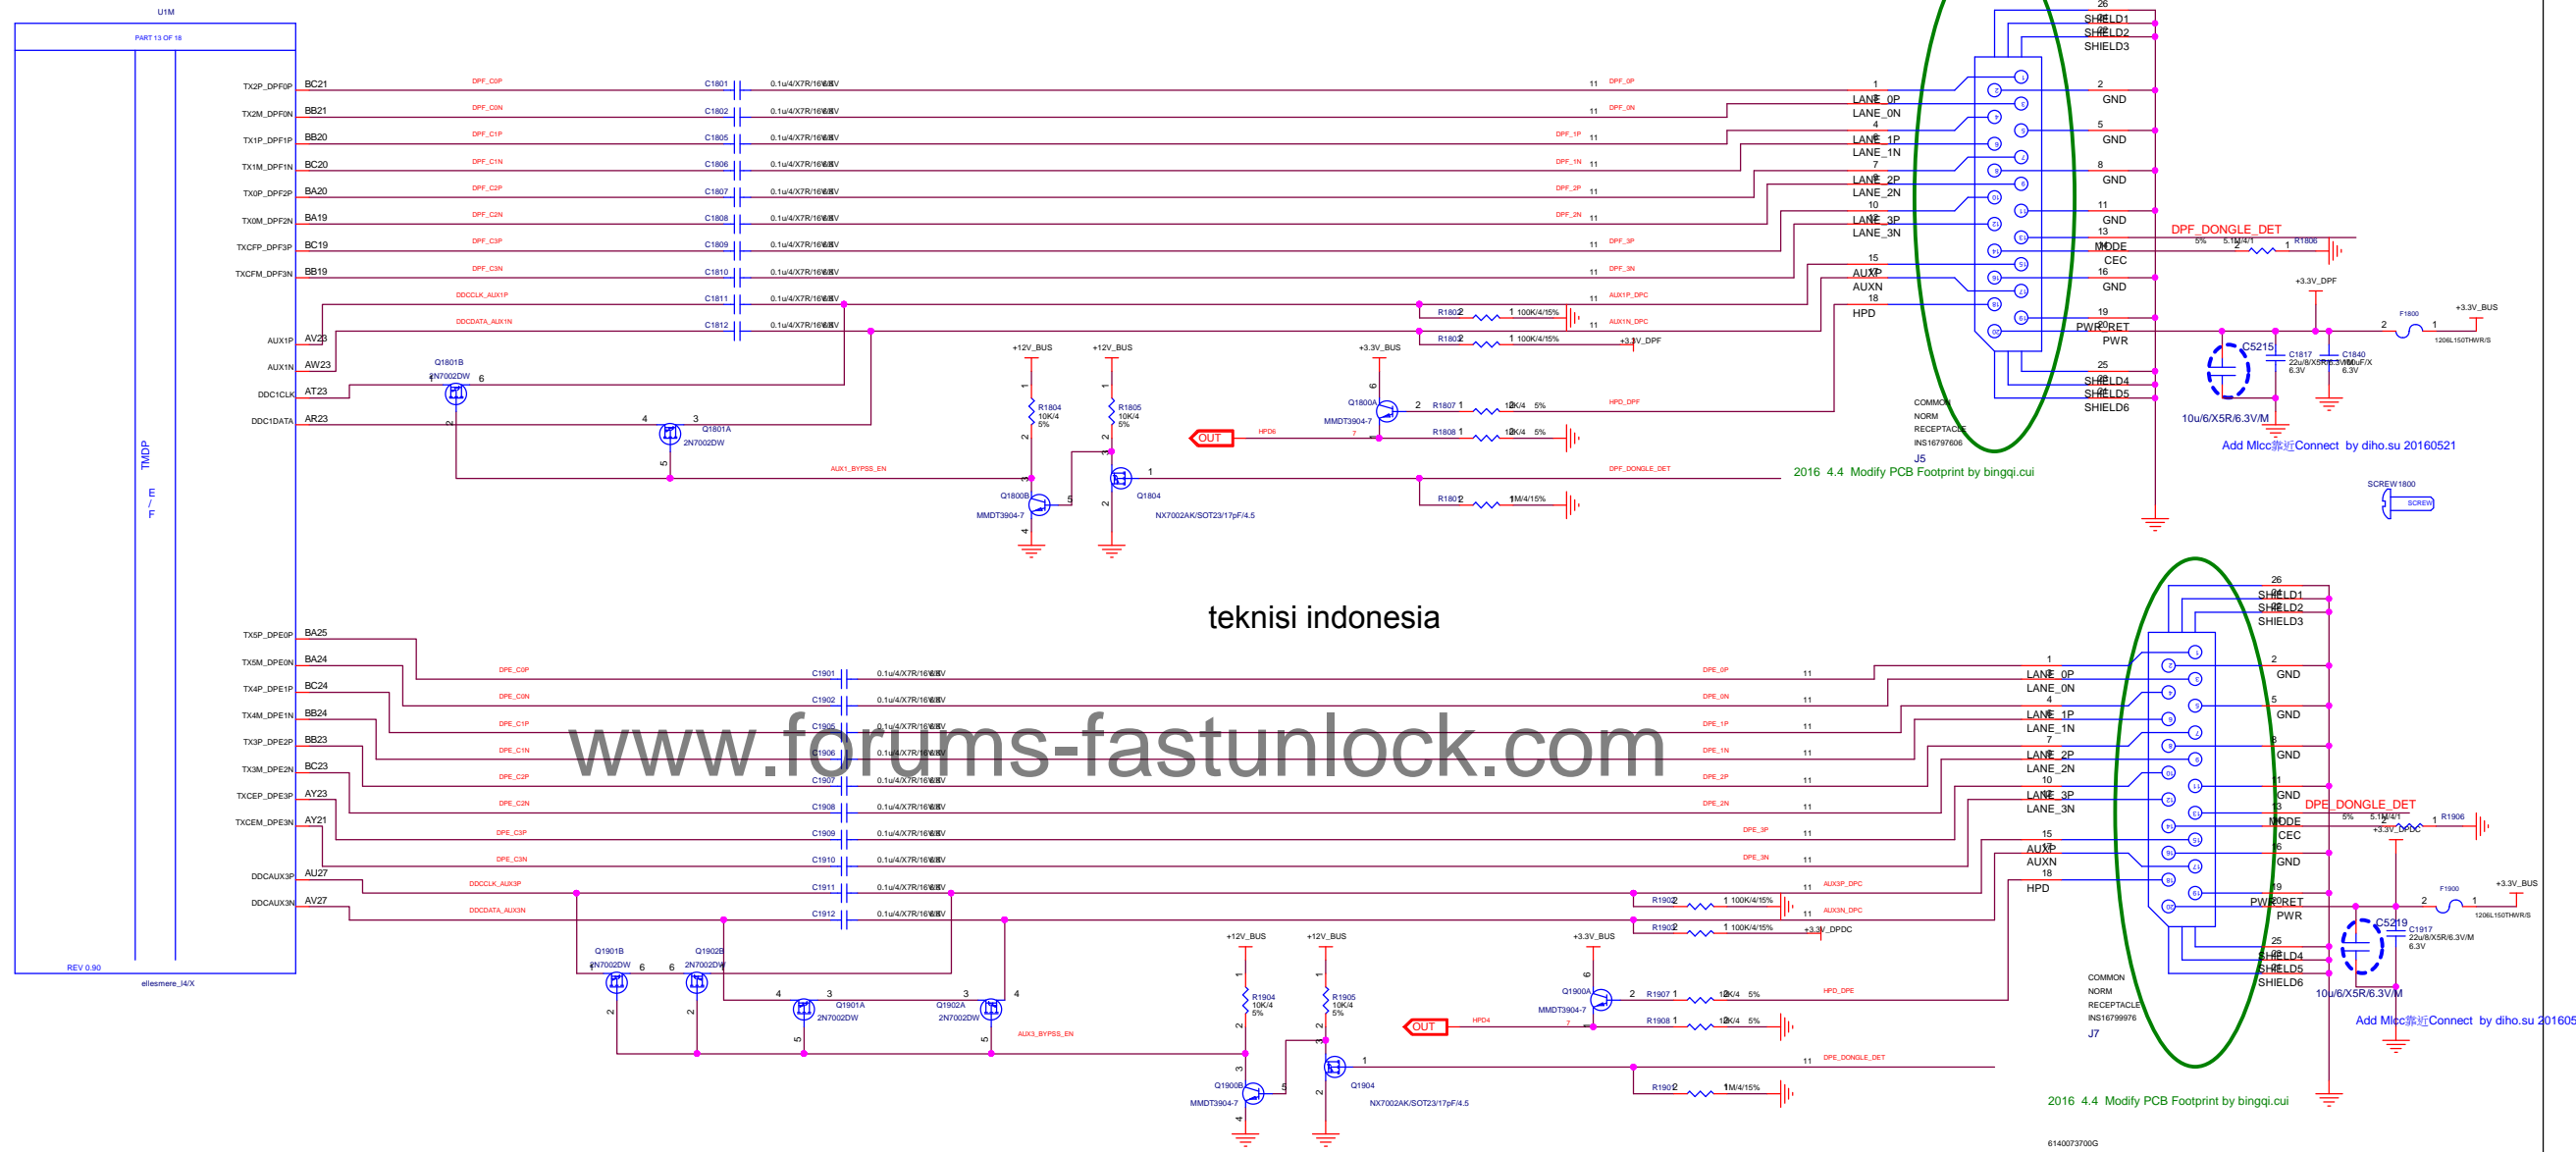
U1M
PART 13 OF 18

TX2P_DPF0P BC21
TX2M_DPF0N BB21
TX1P_DPF1P BB20
TX1M_DPF1N BC20
TX0P_DPF2P BA20
TX0M_DPF2N BA19
TXCFP_DPF3P BC19
TXCFM_DPF3N BB19
AUX1P AV23
AUX1N AW23
DDC1CLK AT23
DDC1DATA AR23

TMDP
E / F

TX5P_DPE0P BA25
TX5M_DPE0N BA24
TX4P_DPE1P BC24
TX4M_DPE1N BB24
TX3P_DPE2P BB23
TX3M_DPE2N BC23
TXCEP_DPE3P AY23
TXCEM_DPE3N AY21
DDCAUX3P AU27
DDCAUX3N AV27

REV 0.90
ellesmere_I4/X

DPF_C0P C1801 0.1u/4/X7R/16V/6.3V DPF_0P
DPF_C0N C1802 0.1u/4/X7R/16V/6.3V DPF_0N
DPF_C1P C1805 0.1u/4/X7R/16V/6.3V DPF_1P
DPF_C1N C1806 0.1u/4/X7R/16V/6.3V DPF_1N
DPF_C2P C1807 0.1u/4/X7R/16V/6.3V DPF_2P
DPF_C2N C1808 0.1u/4/X7R/16V/6.3V DPF_2N
DPF_C3P C1809 0.1u/4/X7R/16V/6.3V DPF_3P
DPF_C3N C1810 0.1u/4/X7R/16V/6.3V DPF_3N
DDCCLK_AUX1P C1811 0.1u/4/X7R/16V/6.3V AUX1P_DPC
DDCDATA_AUX1N C1812 0.1u/4/X7R/16V/6.3V AUX1N_DPC

R1802 100K/4/15%
R1803 100K/4/15% +3.3V_DPF
+12V_BUS +12V_BUS +3.3V_BUS
Q1801B 2N7002DW
Q1801A 2N7002DW
R1804 10K/4 5%
R1805 10K/4 5%
Q1800A MMDT3904-7
R1807 12K/4 5% HPD_DPF
OUT HPD6
R1808 12K/4 5%
AUX1_BYPSS_EN
DPF_DONGLE_DET
Q1800B MMDT3904-7
Q1804 NX7002AK/SOT23/17pF/4.5
R1809 1M/4/15%

LANE_0P LANE_0N LANE_1P LANE_1N LANE_2P LANE_2N LANE_3P LANE_3N AUXP AUXN HPD
SHIELD1 SHIELD2 SHIELD3 GND GND GND GND MODE CEC GND PWRRET PWR SHIELD4 SHIELD5 SHIELD6
COMMON NORM RECEPTACLE INS16797606
J5
DPF_DONGLE_DET R1806 5.1M/4/1 5%
+3.3V_DPF F1800 +3.3V_BUS 1206L150THWR/S
C5215 C1817 22u/6/X5R/6.3V/M C1840 10uF/X 6.3V
10u/6/X5R/6.3V/M
2016 4.4 Modify PCB Footprint by bingqi.cui
Add Mlcc靠近Connect by diho.su 20160521
SCREW1800 SCREW

teknisi indonesia

www.forums-fastunlock.com

DPE_C0P C1901 0.1u/4/X7R/16V/6.3V DPE_0P
DPE_C0N C1902 0.1u/4/X7R/16V/6.3V DPE_0N
DPE_C1P C1905 0.1u/4/X7R/16V/6.3V DPE_1P
DPE_C1N C1906 0.1u/4/X7R/16V/6.3V DPE_1N
DPE_C2P C1907 0.1u/4/X7R/16V/6.3V DPE_2P
DPE_C2N C1908 0.1u/4/X7R/16V/6.3V DPE_2N
DPE_C3P C1909 0.1u/4/X7R/16V/6.3V DPE_3P
DPE_C3N C1910 0.1u/4/X7R/16V/6.3V DPE_3N
DDCCLK_AUX3P C1911 0.1u/4/X7R/16V/6.3V AUX3P_DPC
DDCDATA_AUX3N C1912 0.1u/4/X7R/16V/6.3V AUX3N_DPC

R1902 100K/4/15%
R1903 100K/4/15% +3.3V_DPDC
Q1901B 2N7002DW Q1902B 2N7002DW
Q1901A 2N7002DW Q1902A 2N7002DW
AUX3_BYPSS_EN
+12V_BUS +12V_BUS +3.3V_BUS
R1904 10K/4 5%
R1905 10K/4 5%
Q1900A MMDT3904-7
R1907 12K/4 5% HPD_DPE
OUT HPD4
R1908 12K/4 5%
DPE_DONGLE_DET
Q1900B MMDT3904-7
Q1904 NX7002AK/SOT23/17pF/4.5
R1909 1M/4/15%

LANE_0P LANE_0N LANE_1P LANE_1N LANE_2P LANE_2N LANE_3P LANE_3N AUXP AUXN HPD
SHIELD1 SHIELD2 SHIELD3 GND GND GND GND MODE CEC GND PWRRET PWR SHIELD4 SHIELD5 SHIELD6
COMMON NORM RECEPTACLE INS16799976
J7
DPE_DONGLE_DET R1906 5.1M/4/1 5%
+3.3V_DPDC F1900 +3.3V_BUS 1206L150THWR/S
C5219 C1917 22u/6/X5R/6.3V/M 6.3V
10u/6/X5R/6.3V/M
Add Mlcc靠近Connect by diho.su 201605
2016 4.4 Modify PCB Footprint by bingqi.cui
6140073700G